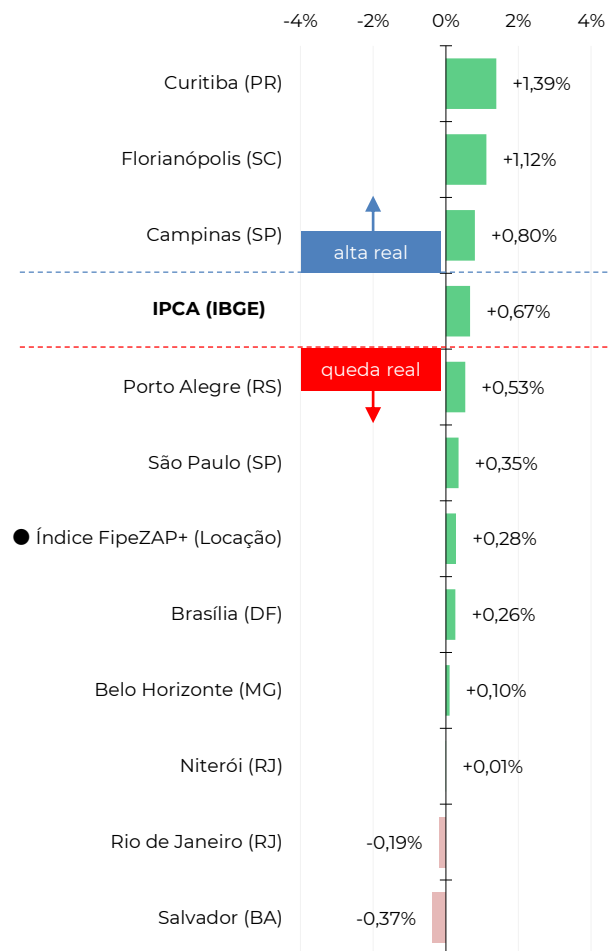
-4% -2% 0% 2% 4%

Curitiba (PR) +1,39%

Florianópolis (SC) +1,12%

Campinas (SP) +0,80%

alta real

IPCA (IBGE) +0,67%

queda real

Porto Alegre (RS) +0,53%

São Paulo (SP) +0,35%

Índice FipeZAP+ (Locação) +0,28%

Brasília (DF) +0,26%

Belo Horizonte (MG) +0,10%

Niterói (RJ) +0,01%

Rio de Janeiro (RJ) -0,19%

Salvador (BA) -0,37%